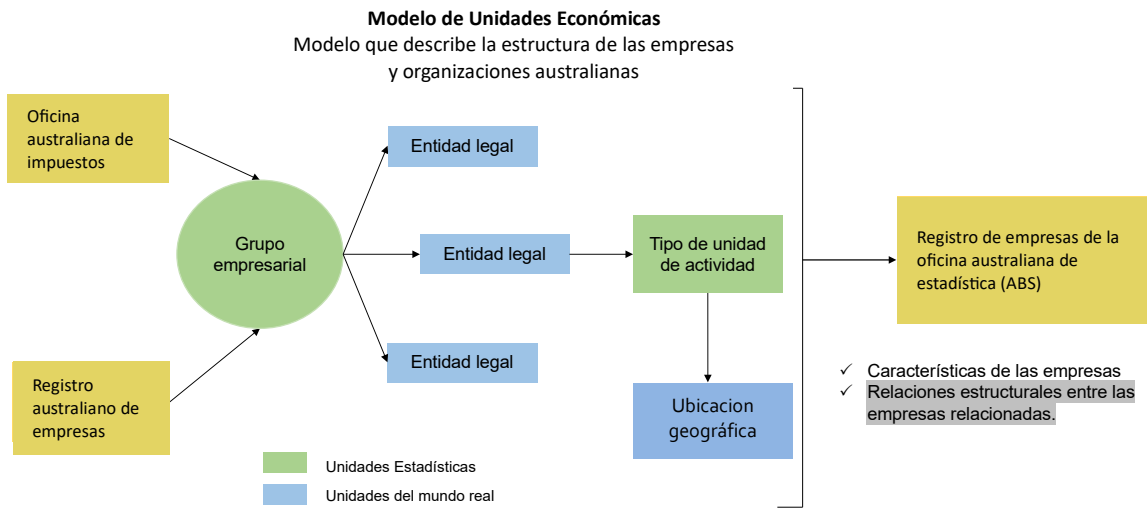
Modelo de Unidades Económicas
Modelo que describe la estructura de las empresas y organizaciones australianas

Oficina australiana de impuestos

Registro australiano de empresas

Grupo empresarial

Entidad legal

Entidad legal

Entidad legal

Tipo de unidad de actividad

Ubicacion geográfica

Registro de empresas de la oficina australiana de estadística (ABS)

✓ Características de las empresas
✓ Relaciones estructurales entre las empresas relacionadas.

Unidades Estadísticas

Unidades del mundo real